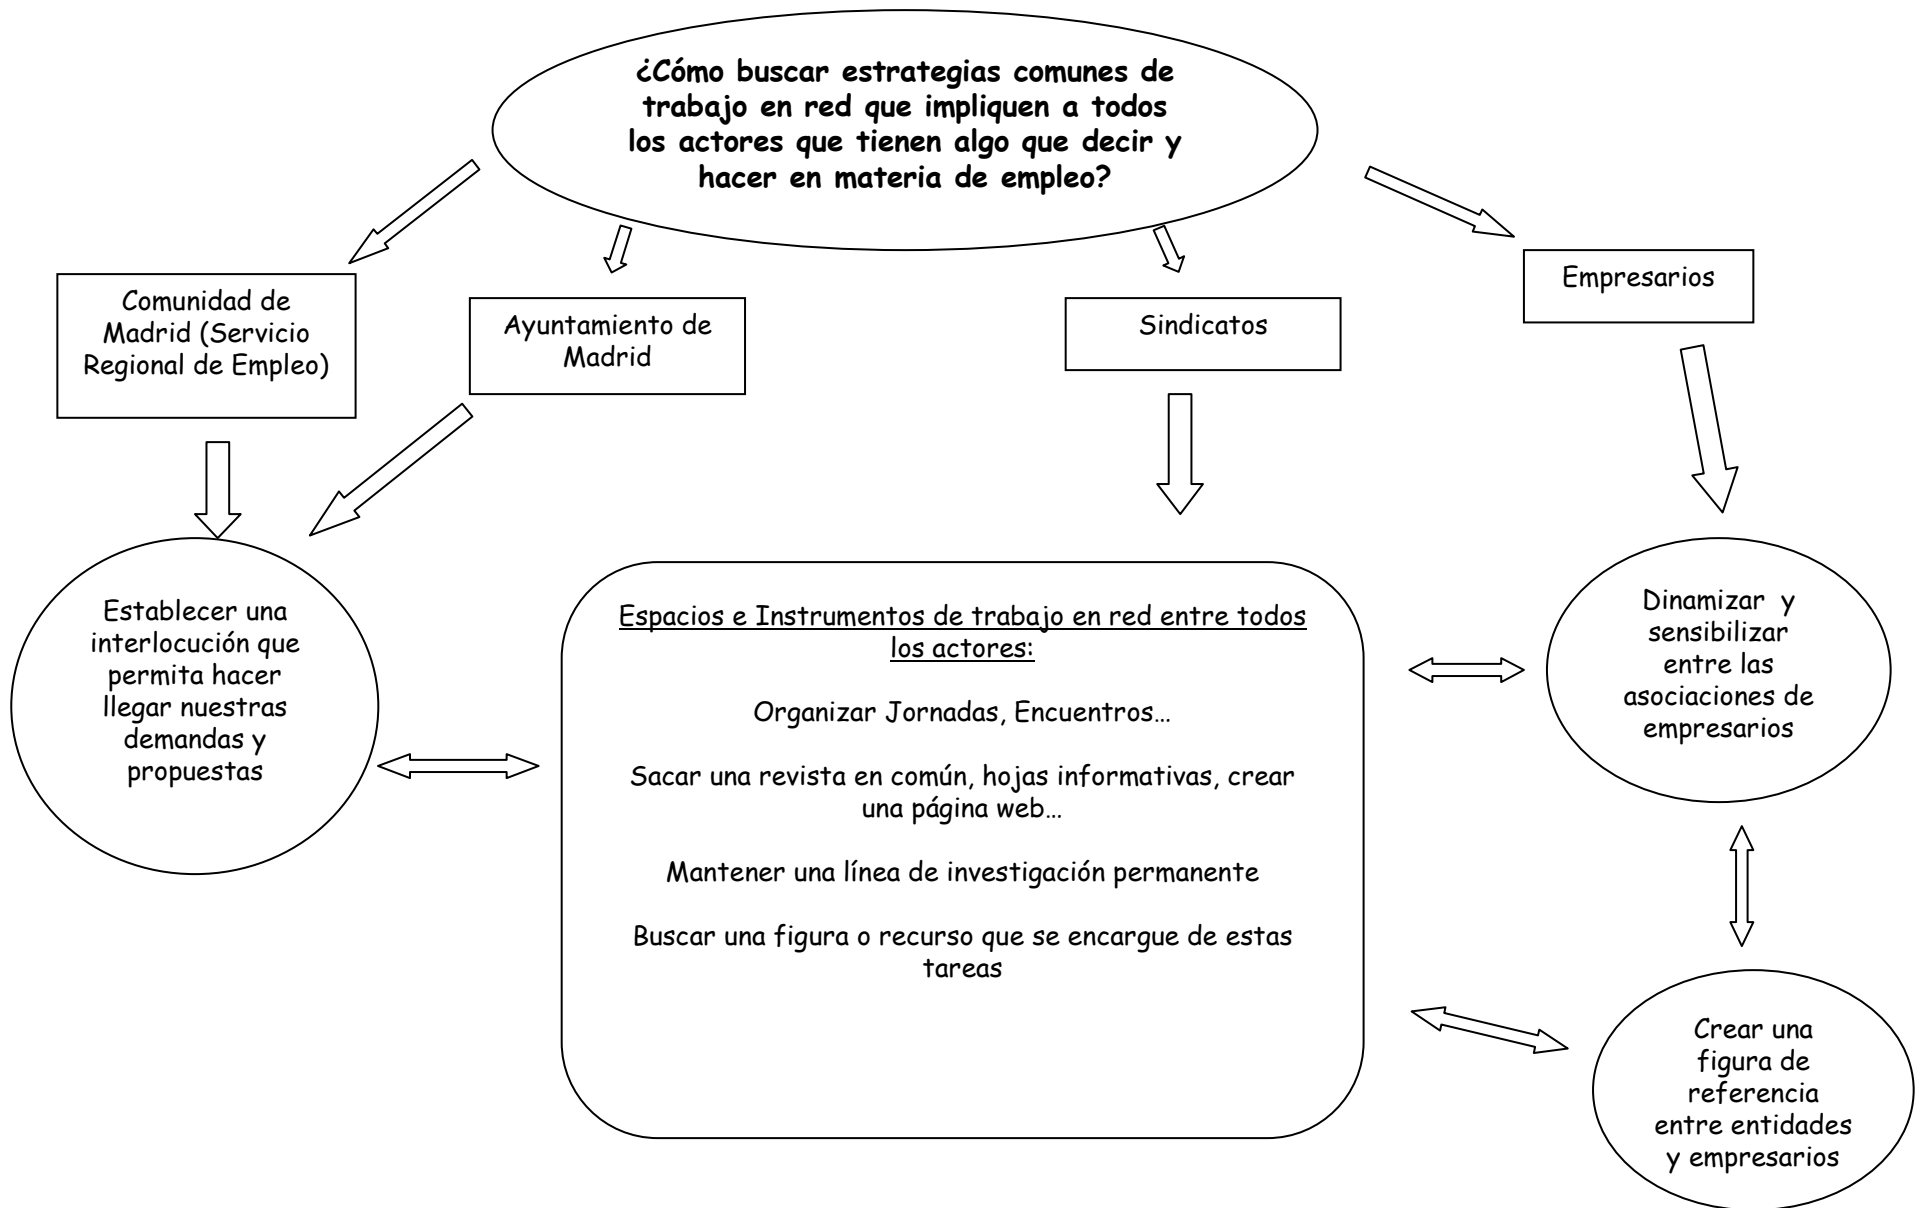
¿Cómo buscar estrategias comunes de trabajo en red que impliquen a todos los actores que tienen algo que decir y hacer en materia de empleo?

Comunidad de Madrid (Servicio Regional de Empleo)

Ayuntamiento de Madrid

Sindicatos

Empresarios

Establecer una interlocución que permita hacer llegar nuestras demandas y propuestas

Espacios e Instrumentos de trabajo en red entre todos los actores:

Organizar Jornadas, Encuentros…

Sacar una revista en común, hojas informativas, crear una página web…

Mantener una línea de investigación permanente

Buscar una figura o recurso que se encargue de estas tareas

Dinamizar y sensibilizar entre las asociaciones de empresarios

Crear una figura de referencia entre entidades y empresarios